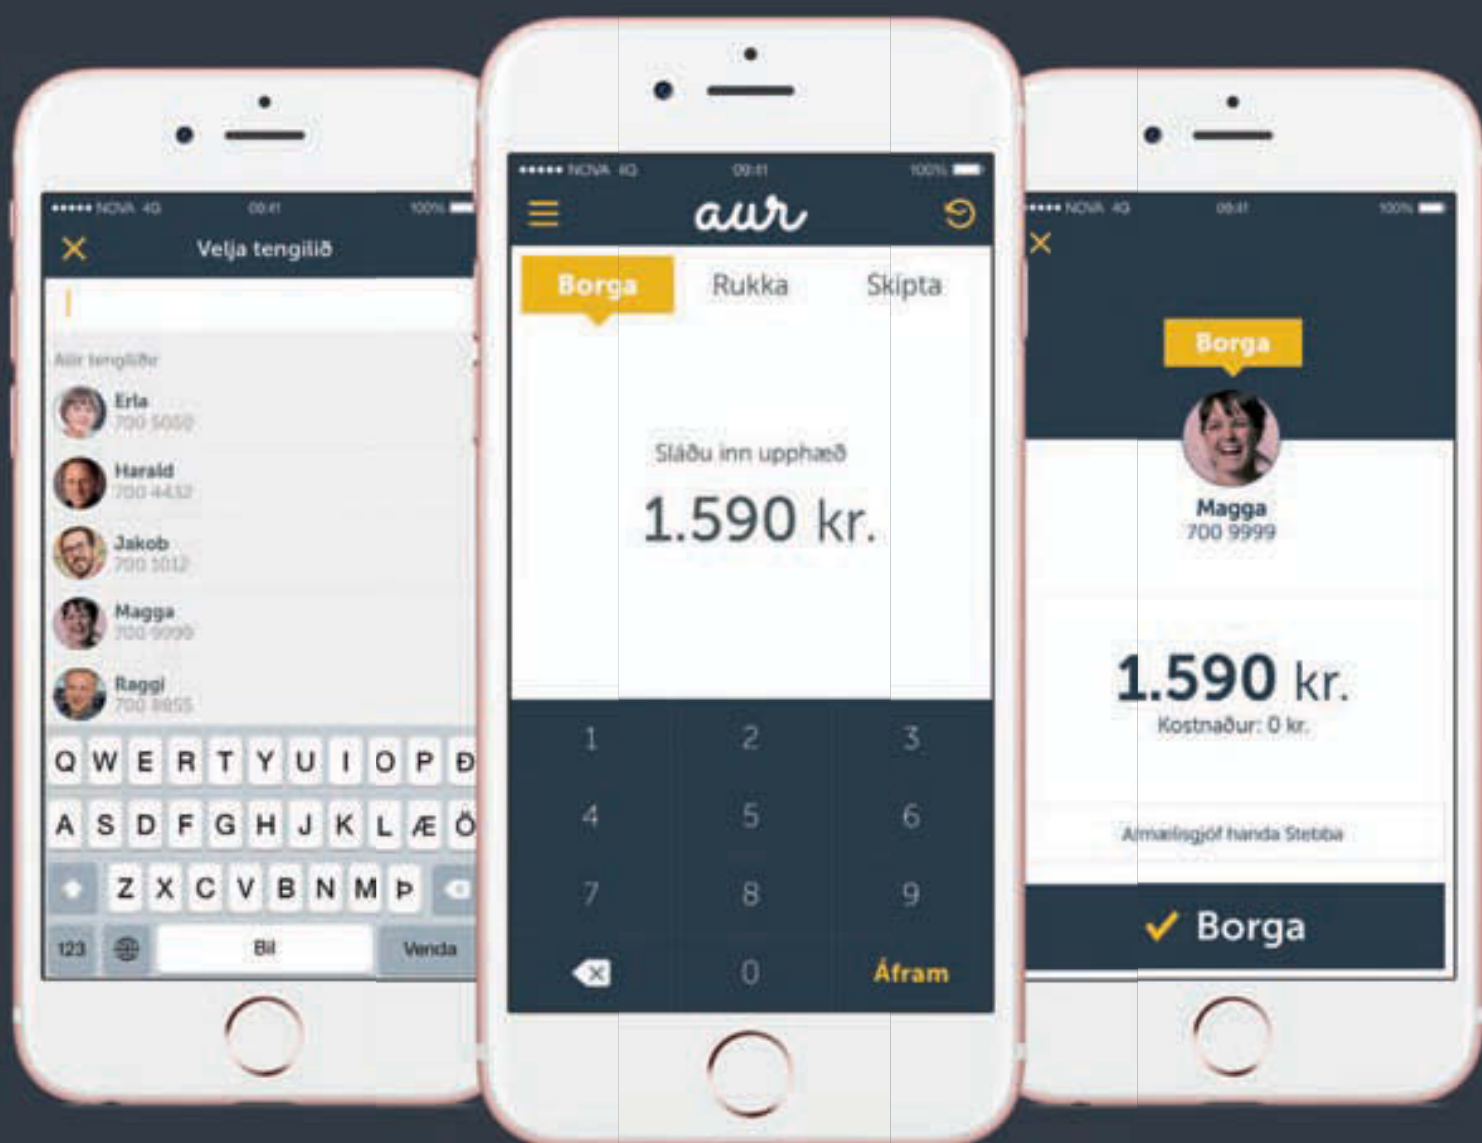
••••• NOVA 4G 09:41 100%

Velja tengilið

Allir tengiliðir

Erla
700 5050

Harald
700 4432

Jakob
700 1012

Magga
700 9999

Raggi
700 8855

Q W E R T Y U I O P Ð
A S D F G H J K L Æ Ö
Z X C V B N M Þ
123 Bil Venda

••••• NOVA 4G 09:41 100%

aur

Borga Rukka Skipta

Sláðu inn upphæð

1.590 kr.

1 2 3
4 5 6
7 8 9
0 Áfram

••••• NOVA 4G 09:41 100%

Borga

Magga
700 9999

1.590 kr.
Kostnaður: 0 kr.

Afmælisgjöf handa Stebba

✓ Borga